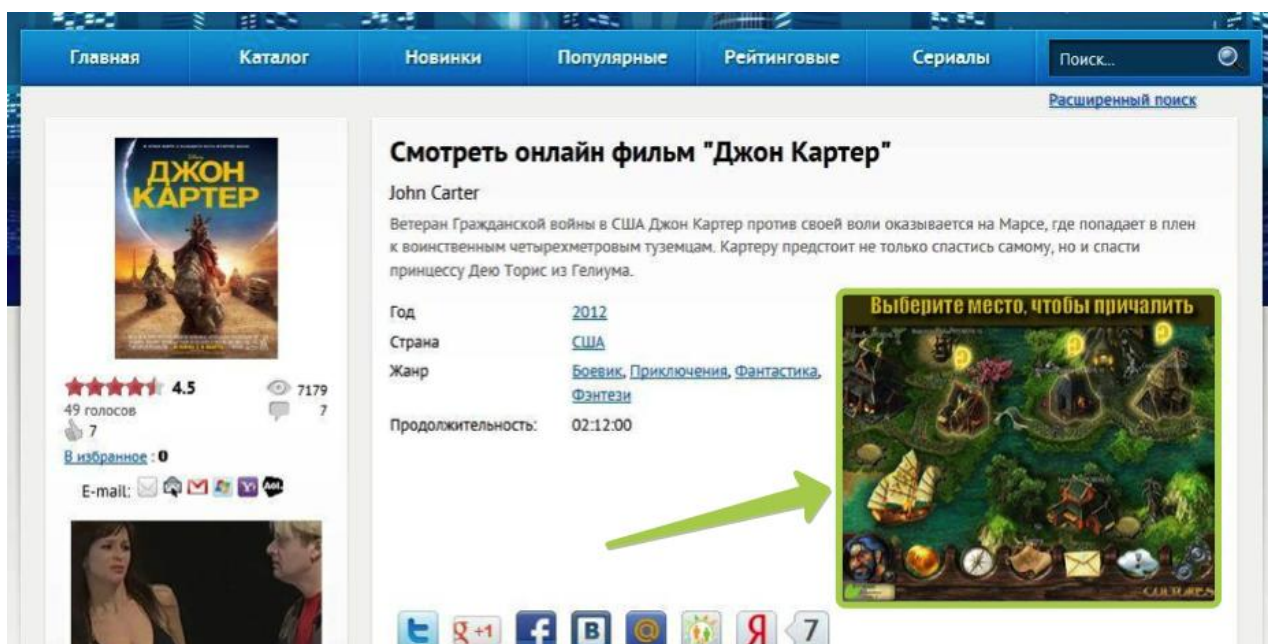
Главная Каталог Новинки Популярные Рейтинговые Сериалы Поиск...

Расширенный поиск

ДЖОН КАРТЕР

4.5 7179
49 голосов 7
7
В избранное : 0
E-mail:

Смотреть онлайн фильм "Джон Картер"

John Carter

Ветеран Гражданской войны в США Джон Картер против своей воли оказывается на Марсе, где попадает в плен к воинственным четырехметровым туземцам. Картеру предстоит не только спастись самому, но и спасти принцессу Дею Торис из Гелиума.

| Год | 2012 |
|---|---|
| Страна | США |
| Жанр | Боевик, Приключения, Фантастика, Фэнтези |
| Продолжительность: | 02:12:00 |

Выберите место, чтобы причалить

7